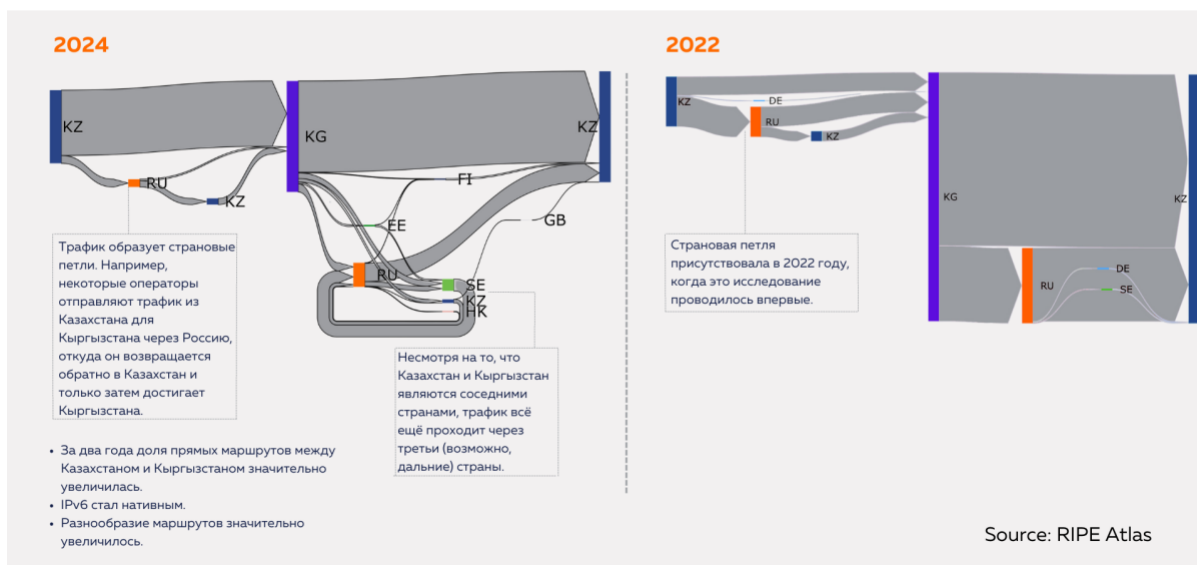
2024

KZ

RU

KZ

KG

KZ

FI

EE

GB

RU

SE

KZ

HK

Трафик образует страновые петли. Например, некоторые операторы отправляют трафик из Казахстана для Кыргызстана через Россию, откуда он возвращается обратно в Казахстан и только затем достигает Кыргызстана.

Несмотря на то, что Казахстан и Кыргызстан являются соседними странами, трафик всё ещё проходит через третьи (возможно, дальние) страны.

• За два года доля прямых маршрутов между Казахстаном и Кыргызстаном значительно увеличилась.
• IPv6 стал нативным.
• Разнообразие маршрутов значительно увеличилось.

2022

KZ

DE

RU

KZ

KG

KZ

Страновая петля присутствовала в 2022 году, когда это исследование проводилось впервые.

RU

DE

SE

Source: RIPE Atlas